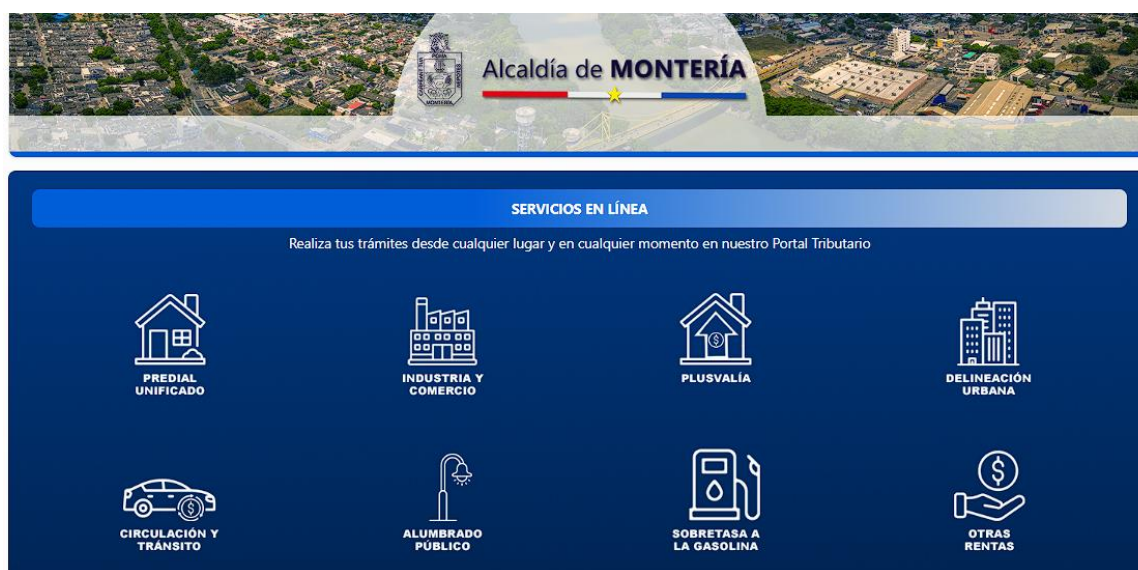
MONTERÍA

Alcaldía de MONTERÍA

SERVICIOS EN LÍNEA

Realiza tus trámites desde cualquier lugar y en cualquier momento en nuestro Portal Tributario

PREDIAL UNIFICADO

INDUSTRIA Y COMERCIO

PLUSVALÍA

DELINEACIÓN URBANA

CIRCULACIÓN Y TRÁNSITO

ALUMBRADO PÚBLICO

SOBRETASA A LA GASOLINA

OTRAS RENTAS